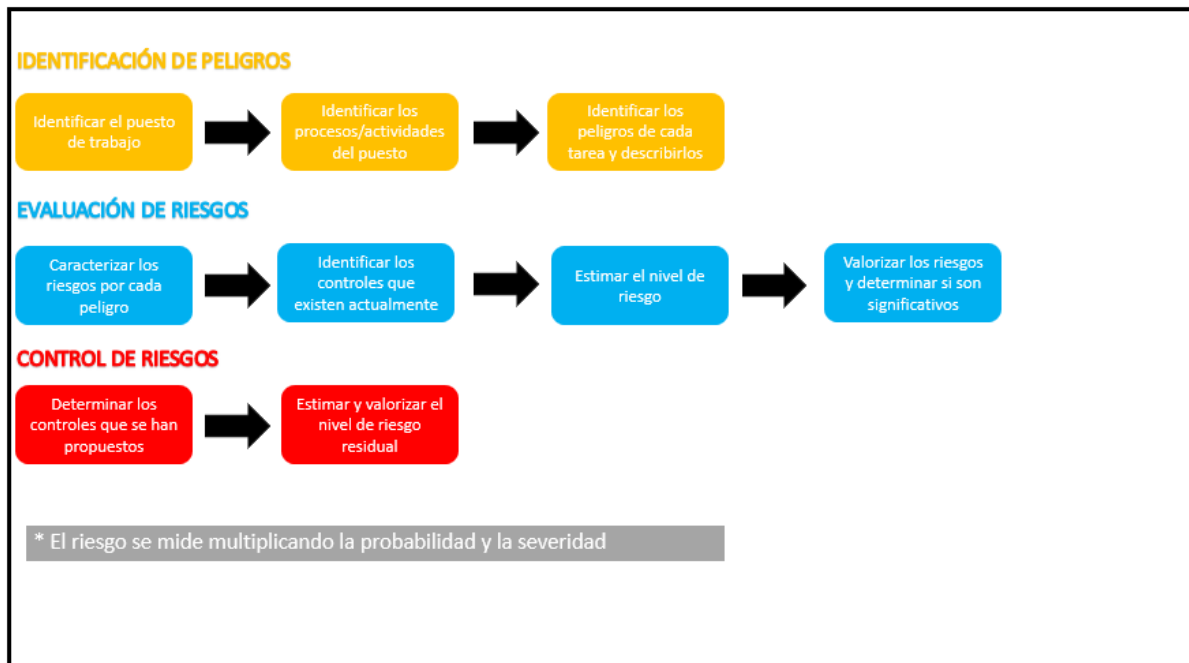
IDENTIFICACIÓN DE PELIGROS

Identificar el puesto de trabajo

Identificar los procesos/actividades del puesto

Identificar los peligros de cada tarea y describirlos

EVALUACIÓN DE RIESGOS

Caracterizar los riesgos por cada peligro

Identificar los controles que existen actualmente

Estimar el nivel de riesgo

Valorizar los riesgos y determinar si son significativos

CONTROL DE RIESGOS

Determinar los controles que se han propuestos

Estimar y valorizar el nivel de riesgo residual

* El riesgo se mide multiplicando la probabilidad y la severidad